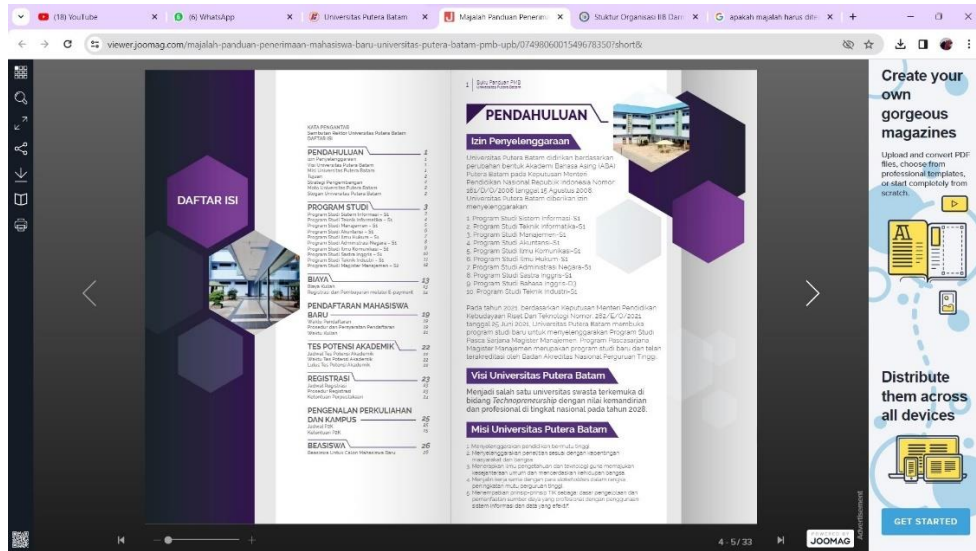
(18) YouTube
(6) WhatsApp
Universitas Putera Batam
Majalah Panduan Penerim
Stuktur Organisasi BB Dari
apakah majalah harus dite
viewer.joomag.com/majalah-panduan-penerimaan-mahasiswa-baru-universitas-putera-batam-pmb-upb/0749806001549678350?short&

DAFTAR ISI

KATA PENGANTAR
Sambutan Rektor Universitas Putera Batam
DAFTAR ISI

PENDAHULUAN 1
Izin Penyelenggaraan
Visi Universitas Putera Batam
Misi Universitas Putera Batam
Tujuan
Strategi Pengembangan
Motto Universitas Putera Batam
Slogan Universitas Putera Batam

PROGRAM STUDI 3
Program Studi Sistem Informasi - S1
Program Studi Teknik Informatika - S1
Program Studi Manajemen - S1
Program Studi Akuntansi - S1
Program Studi Ilmu Hukum - S1
Program Studi Administrasi Negara - S1
Program Studi Ilmu Komunikasi - S1
Program Studi Sastra Inggris - S1
Program Studi Teknik Industri - S1
Program Studi Magister Manajemen - S2

BIAYA 13
Biaya Kuliah
Registrasi dan Pembayaran melalui E-payment

PENDAFTARAN MAHASISWA BARU 19
Waktu Pendaftaran
Prosedur dan Persyaratan Pendaftaran
Waktu Kuliah

TES POTENSI AKADEMIK 22
Jadwal Tes Potensi Akademik
Waktu Tes Potensi Akademik
Lokasi Tes Potensi Akademik

REGISTRASI 23
Jadwal Registrasi
Prosedur Registrasi
Ketentuan Pengunduran

PENGENALAN PERKULIAHAN DAN KAMPUS 25
Jadwal PIM
Kelulusan PIK

BEASISWA 26
Beasiswa Untuk Calon Mahasiswa Baru

1 | Buku Panduan PMB Universitas Putera Batam

PENDAHULUAN

Izin Penyelenggaraan

Universitas Putera Batam didirikan berdasarkan perubahan bentuk Akademi Bahasa Asing (ABA) Putera Batam pada Keputusan Menteri Pendidikan Nasional Republik Indonesia Nomor 161/D/O/2008 tanggal 15 Agustus 2008. Universitas Putera Batam diberikan izin menyelenggarakan:

1. Program Studi Sistem Informasi-S1
2. Program Studi Teknik Informatika-S1
3. Program Studi Manajemen-S1
4. Program Studi Akuntansi-S1
5. Program Studi Ilmu Komunikasi-S1
6. Program Studi Ilmu Hukum-S1
7. Program Studi Administrasi Negara-S1
8. Program Studi Sastra Inggris-S1
9. Program Studi Bahasa Inggris-D3
10. Program Studi Teknik Industri-S1

Pada tahun 2021, berdasarkan Keputusan Menteri Pendidikan Kebudayaan Riset Dan Teknologi Nomor: 282/E/O/2021 tanggal 25 Juni 2021, Universitas Putera Batam membuka program studi baru untuk menyelenggarakan Program Studi Pasca Sarjana Magister Manajemen. Program Pascasarjana Magister Manajemen merupakan program studi baru dan telah terakreditasi dari Badan Akreditasi Nasional Perguruan Tinggi.

Visi Universitas Putera Batam

Menjadi salah satu universitas swasta terkemuka di bidang Technopreneurship dengan nilai kemandirian dan profesional di tingkat nasional pada tahun 2028.

Misi Universitas Putera Batam

1. Menyelenggarakan pendidikan bermutu tinggi
2. Menyelenggarakan penelitian sesuai dengan kepentingan masyarakat dan bangsa
3. Menerapkan ilmu pengetahuan dan teknologi guna memajukan kesejahteraan umum dan mencerdaskan kehidupan bangsa
4. Menjalin kerja sama dengan para stakeholder dalam rangka peningkatan mutu perguruan tinggi
5. Menerapkan prinsip-prinsip TIK sebagai dasar pengelolaan dan pemanfaatan sumber daya yang profesional dengan penggunaan sistem informasi dan data yang efektif

4 - 5/33
JOOMAG

Create your own gorgeous magazines
Upload and convert PDF files, choose from professional templates, or start completely from scratch.

Distribute them across all devices

GET STARTED
Advertisement